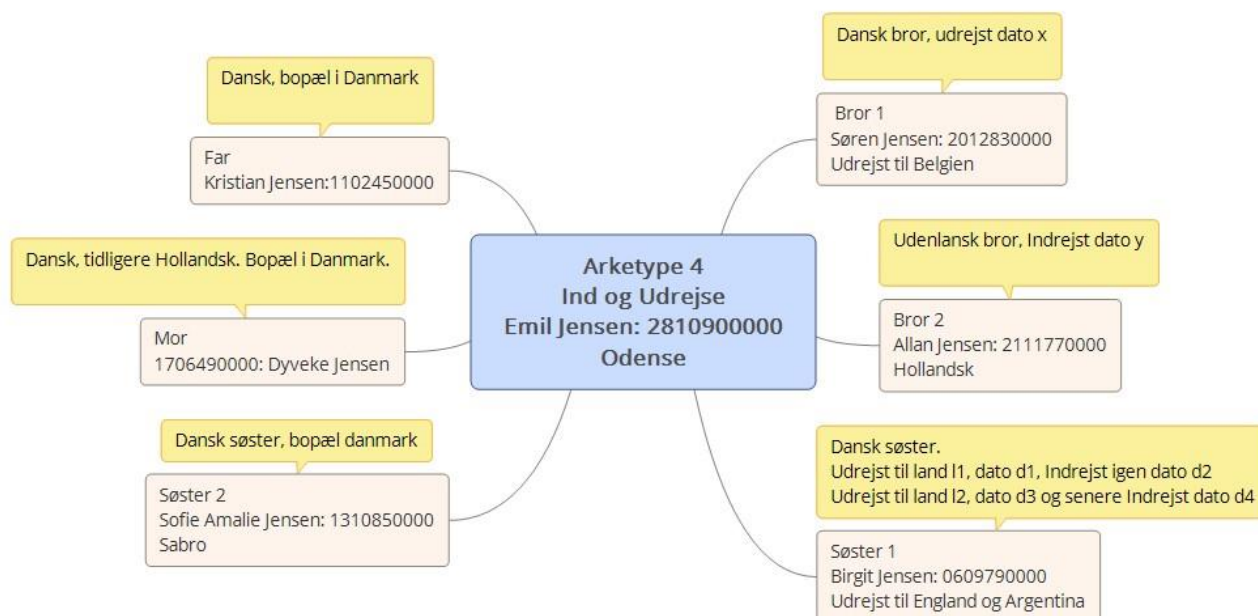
Arketype 4
Ind og Udrejse
Emil Jensen: 2810900000
Odense

Dansk, bopæl i Danmark

Far
Kristian Jensen:1102450000

Dansk, tidligere Hollandsk. Bopæl i Danmark.

Mor
1706490000: Dyveke Jensen

Dansk søster, bopæl danmark

Søster 2
Sofie Amalie Jensen: 1310850000
Sabro

Dansk bror, udrejst dato x

Bror 1
Søren Jensen: 2012830000
Udrejst til Belgien

Udenlansk bror, Indrejst dato y

Bror 2
Allan Jensen: 2111770000
Hollandsk

Dansk søster.
Udrejst til land l1, dato d1, Indrejst igen dato d2
Udrejst til land l2, dato d3 og senere Indrejst dato d4

Søster 1
Birgit Jensen: 0609790000
Udrejst til England og Argentina